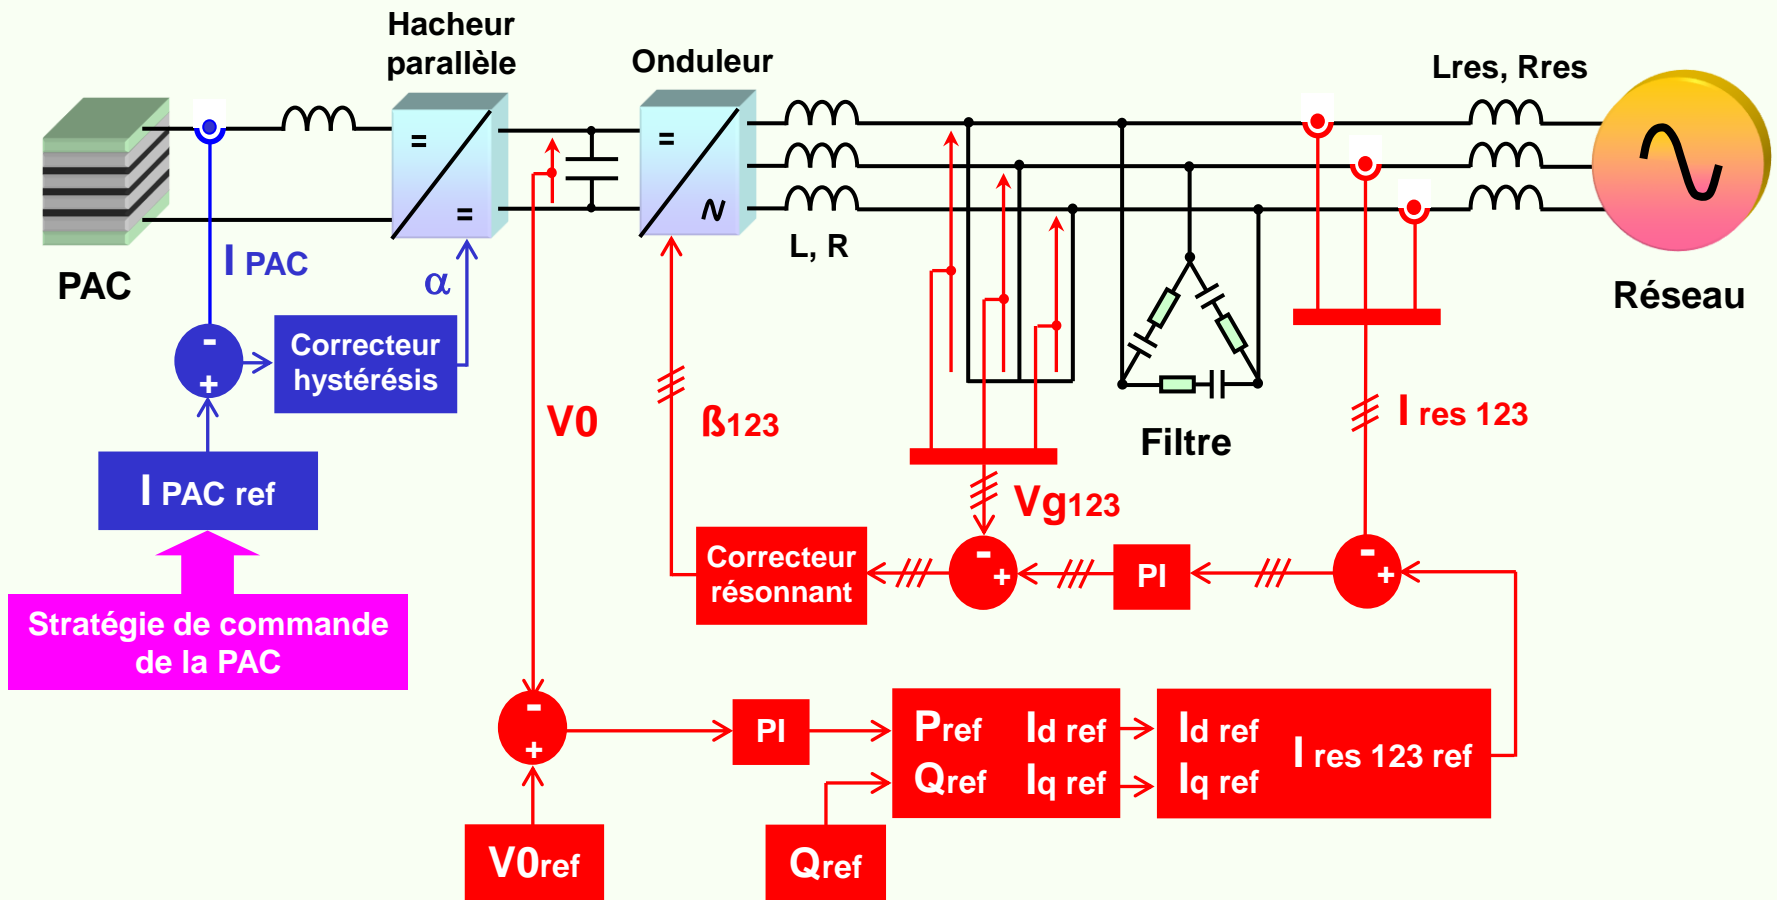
Hacheur parallèle

Onduleur

Lres, Rres

PAC

I PAC

=

=

$\alpha$

=

N

L, R

Réseau

Correcteur hystérésis

-

+

I PAC ref

Stratégie de commande de la PAC

V0

ß123

Vg123

Filtre

I res 123

Correcteur résonnant

-

+

PI

-

+

-

+

PI

Pref

Qref

Id ref

Iq ref

Id ref

Iq ref

I res 123 ref

V0ref

Qref